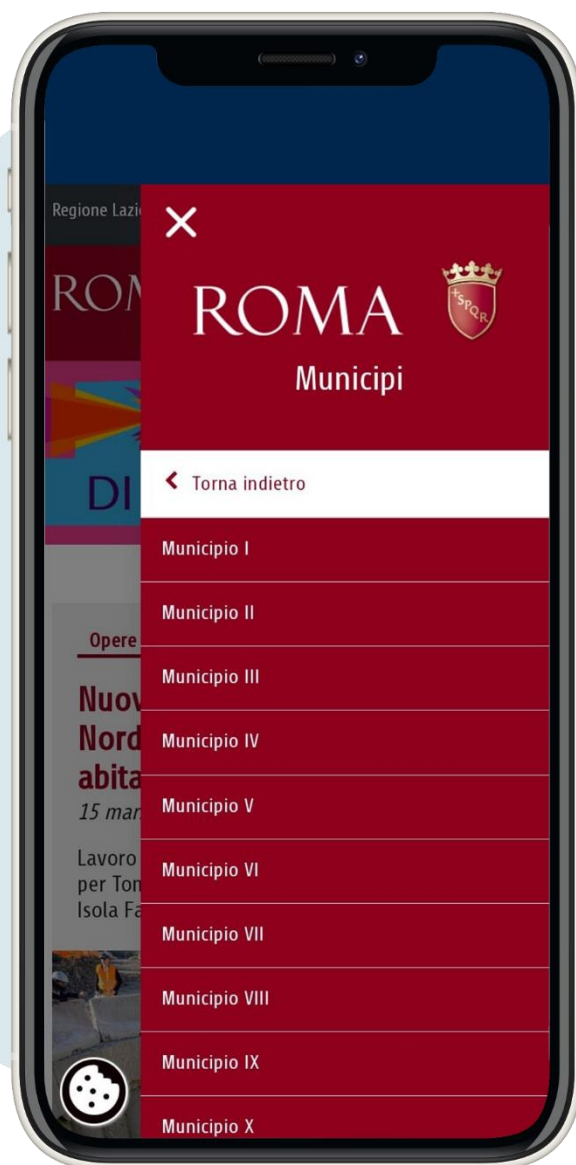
Regione Lazi

ROM

DI

Opere

Nuov
Nord
abita
15 mar

Lavoro
per Tom
Isola Fa

×

ROMA

SPQR

Municipi

‹ Torna indietro

Municipio I

Municipio II

Municipio III

Municipio IV

Municipio V

Municipio VI

Municipio VII

Municipio VIII

Municipio IX

Municipio X